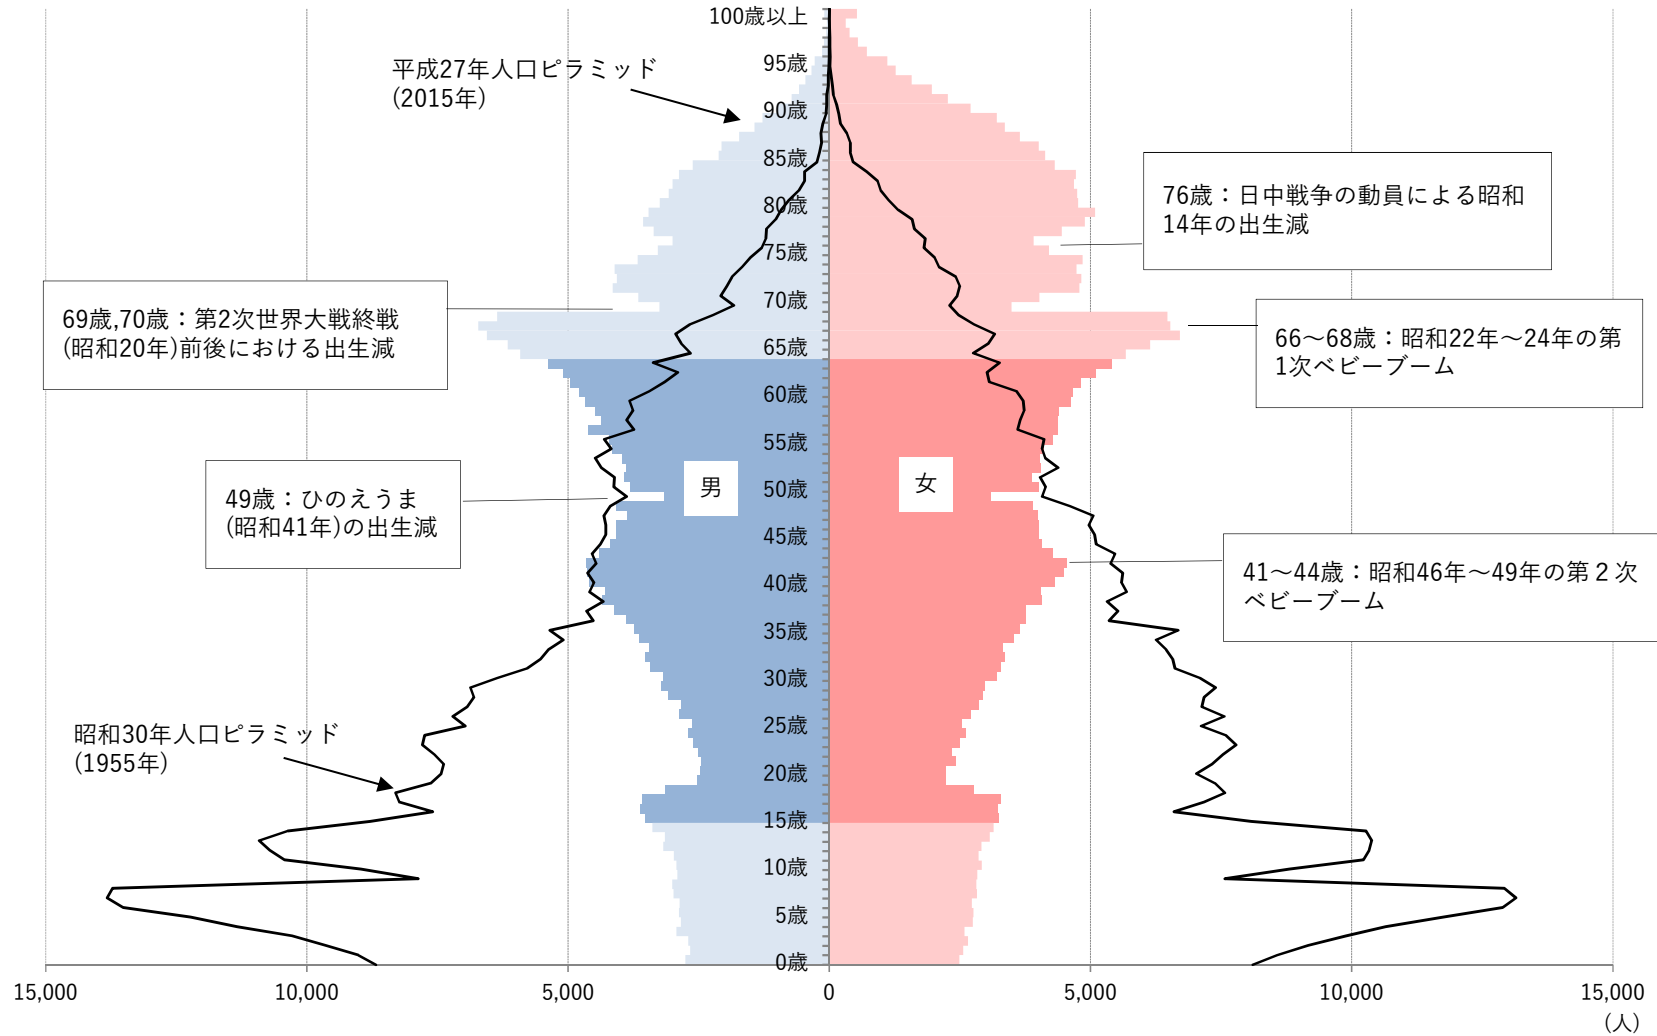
100歳以上
95歳
90歳
85歳
80歳
75歳
70歳
65歳
60歳
55歳
50歳
45歳
40歳
35歳
30歳
25歳
20歳
15歳
10歳
5歳
0歳

平成27年人口ピラミッド
(2015年)

76歳：日中戦争の動員による昭和14年の出生減

69歳,70歳：第2次世界大戦終戦(昭和20年)前後における出生減

66～68歳：昭和22年～24年の第1次ベビーブーム

49歳：ひのえうま
(昭和41年)の出生減

男

女

41～44歳：昭和46年～49年の第２次ベビーブーム

昭和30年人口ピラミッド
(1955年)

15,000 10,000 5,000 0 5,000 10,000 15,000
(人)